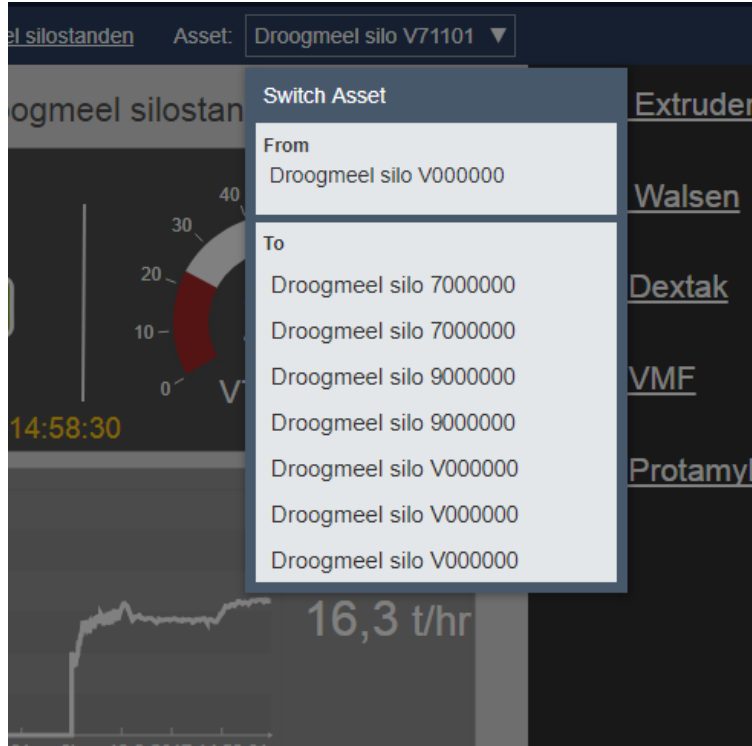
el silostanden Asset: Droogmeel silo V71101 ▼

ogmeel silostan

Switch Asset

From
Droogmeel silo V000000

To
Droogmeel silo 7000000
Droogmeel silo 7000000
Droogmeel silo 9000000
Droogmeel silo 9000000
Droogmeel silo V000000
Droogmeel silo V000000
Droogmeel silo V000000

Extruder
Walsen
Dextak
VMF
Protamyl

40
30
20
10
0
V

14:58:30

16,3 t/hr

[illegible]